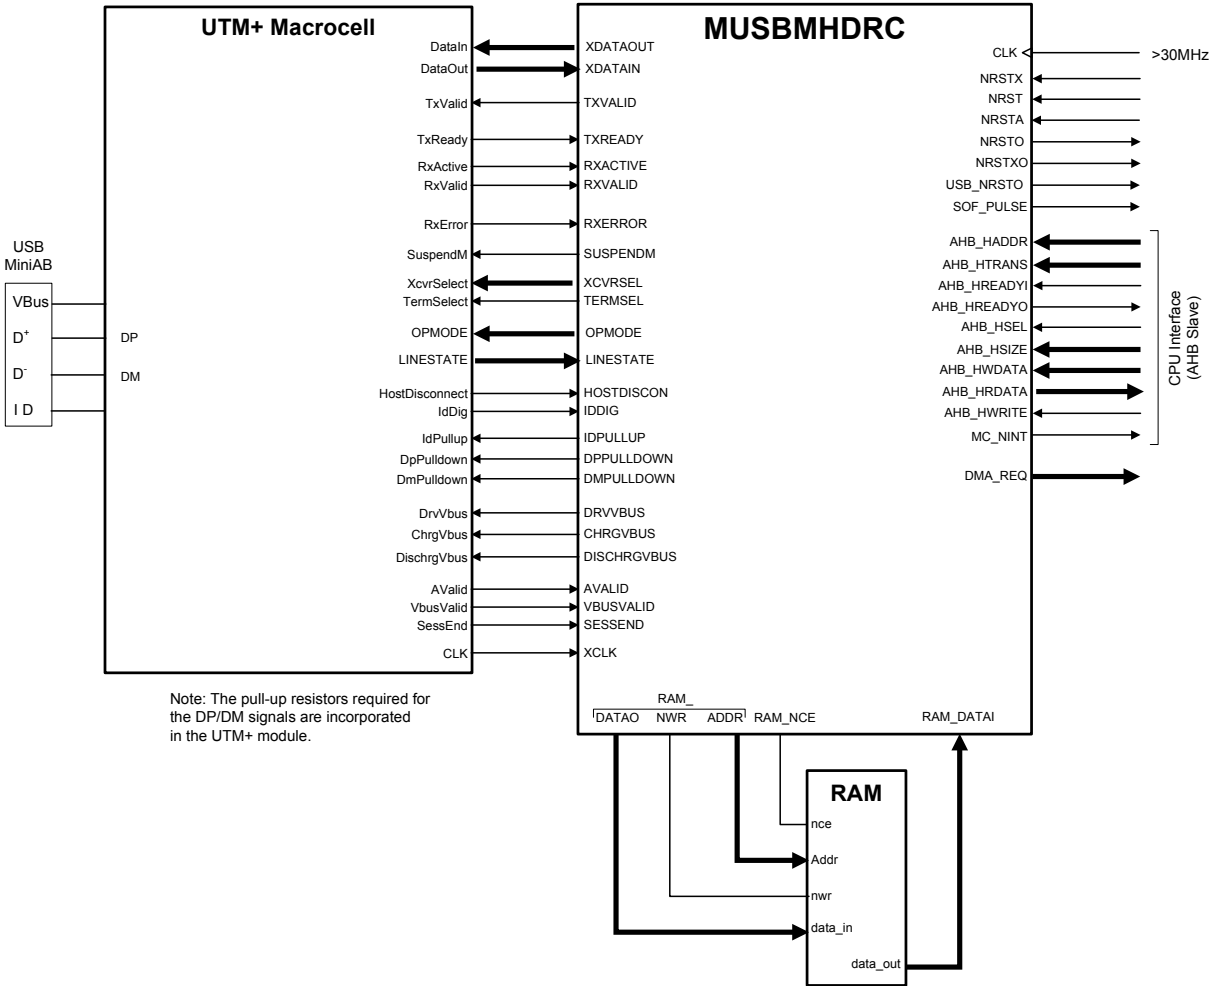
UTM+ Macrocell

MUSBMHDRC

DataIn
DataOut
TxValid
TxReady
RxActive
RxValid
RxError
SuspendM
XcvrSelect
TermSelect
OPMODE
LINESTATE
HostDisconnect
IdDig
IdPullup
DpPulldown
DmPulldown
DrvVbus
ChrgVbus
DischrgVbus
AValid
VbusValid
SessEnd
CLK

XDATAOUT
XDATAIN
TXVALID
TXREADY
RXACTIVE
RXVALID
RXERROR
SUSPENDM
XCVRSEL
TERMSEL
OPMODE
LINESTATE
HOSTDISCON
IDDIG
IDPULLUP
DPPULLDOWN
DMPULLDOWN
DRVVBUS
CHRGVBUS
DISCHRGVBUS
AVALID
VBUSVALID
SESSEND
XCLK

USB MiniAB
VBus
$D^+$
$D^-$
I D

DP
DM

CLK
>30MHz
NRSTX
NRST
NRSTA
NRSTO
NRSTXO
USB_NRSTO
SOF_PULSE
AHB_HADDR
AHB_HTRANS
AHB_HREADYI
AHB_HREADYO
AHB_HSEL
AHB_HSIZE
AHB_HWDATA
AHB_HRDATA
AHB_HWRITE
MC_NINT
DMA_REQ

CPU Interface (AHB Slave)

Note: The pull-up resistors required for the DP/DM signals are incorporated in the UTM+ module.

RAM_
DATAO NWR ADDR
RAM_NCE
RAM_DATAI

RAM
nce
Addr
nwr
data_in
data_out